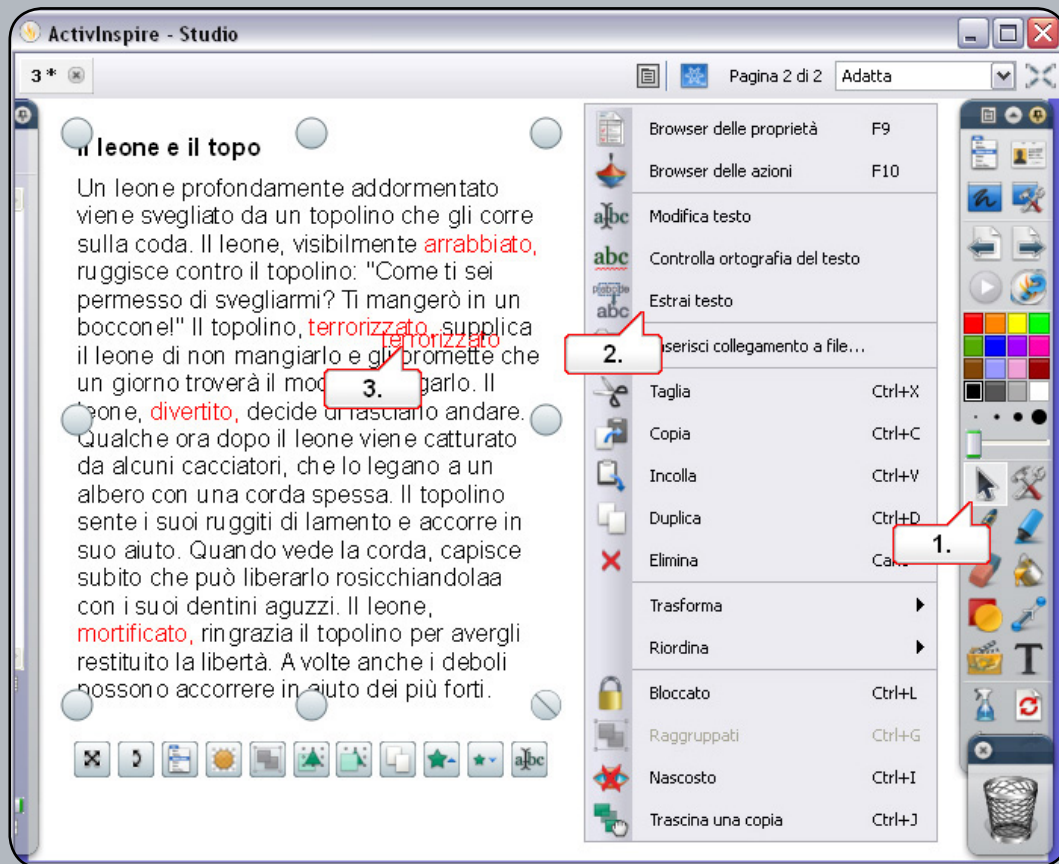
ActivInspire - Studio

3 *

Pagina 2 di 2 Adatta

Il leone e il topo

Un leone profondamente addormentato viene svegliato da un topolino che gli corre sulla coda. Il leone, visibilmente arrabbiato, ruggisce contro il topolino: "Come ti sei permesso di svegliarmi? Ti mangerò in un boccone!" Il topolino, terrorizzato, supplica il leone di non mangiarlo e gli promette che un giorno troverà il mod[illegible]garlo. Il leone, divertito, decide di lasciarlo andare. Qualche ora dopo il leone viene catturato da alcuni cacciatori, che lo legano a un albero con una corda spessa. Il topolino sente i suoi ruggiti di lamento e accorre in suo aiuto. Quando vede la corda, capisce subito che può liberarlo rosicchiandolaa con i suoi dentini aguzzi. Il leone, mortificato, ringrazia il topolino per avergli restituito la libertà. A volte anche i deboli possono accorrere in aiuto dei più forti.

terrorizzato

3.

2.

1.

Browser delle proprietà F9
Browser delle azioni F10
Modifica testo
Controlla ortografia del testo
Estrai testo
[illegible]serisci collegamento a file...
Taglia Ctrl+X
Copia Ctrl+C
Incolla Ctrl+V
Duplica Ctrl+D
Elimina Can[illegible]
Trasforma
Riordina
Bloccato Ctrl+L
Raggruppati Ctrl+G
Nascosto Ctrl+I
Trascina una copia Ctrl+J

abc